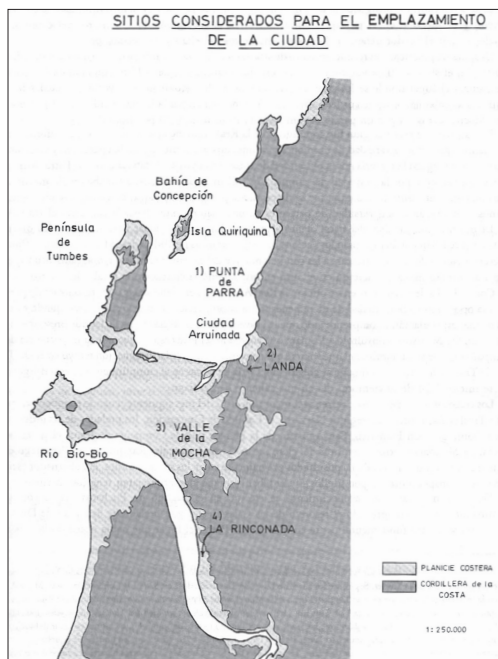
SITIOS CONSIDERADOS PARA EL EMPLAZAMIENTO DE LA CIUDAD

Bahía de Concepción

Península de Tumbes

Isla Quiriquina

1) PUNTA de PARRA

Ciudad Arruinada

2) LANDA

3) VALLE de la MOCHA

Río Bío-Bío

4) LA RINCONADA

PLANICIE COSTERA

CORDILLERA de la COSTA

1: 250.000